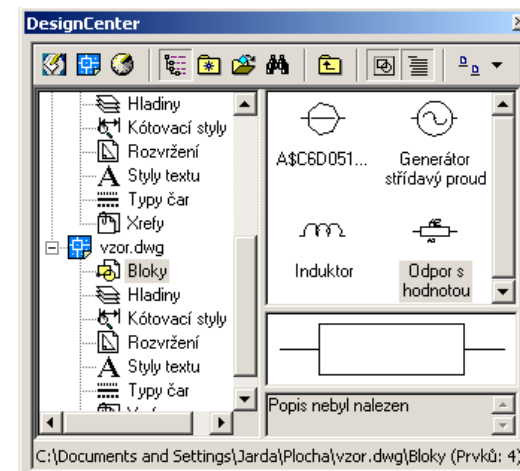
DesignCenter

Hladiny
Kótovací styly
Rozvržení
Styly textu
Typy čar
Xrefy
vzor.dwg
Bloky
Hladiny
Kótovací styly
Rozvržení
Styly textu
Typy čar
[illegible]

A$C6D051...
Generátor střídavý proud
Induktor
Odpor s hodnotou

Popis nebyl nalezen

C:\Documents and Settings\Jarda\Plocha\vzor.dwg\Bloky (Prvků: 4)